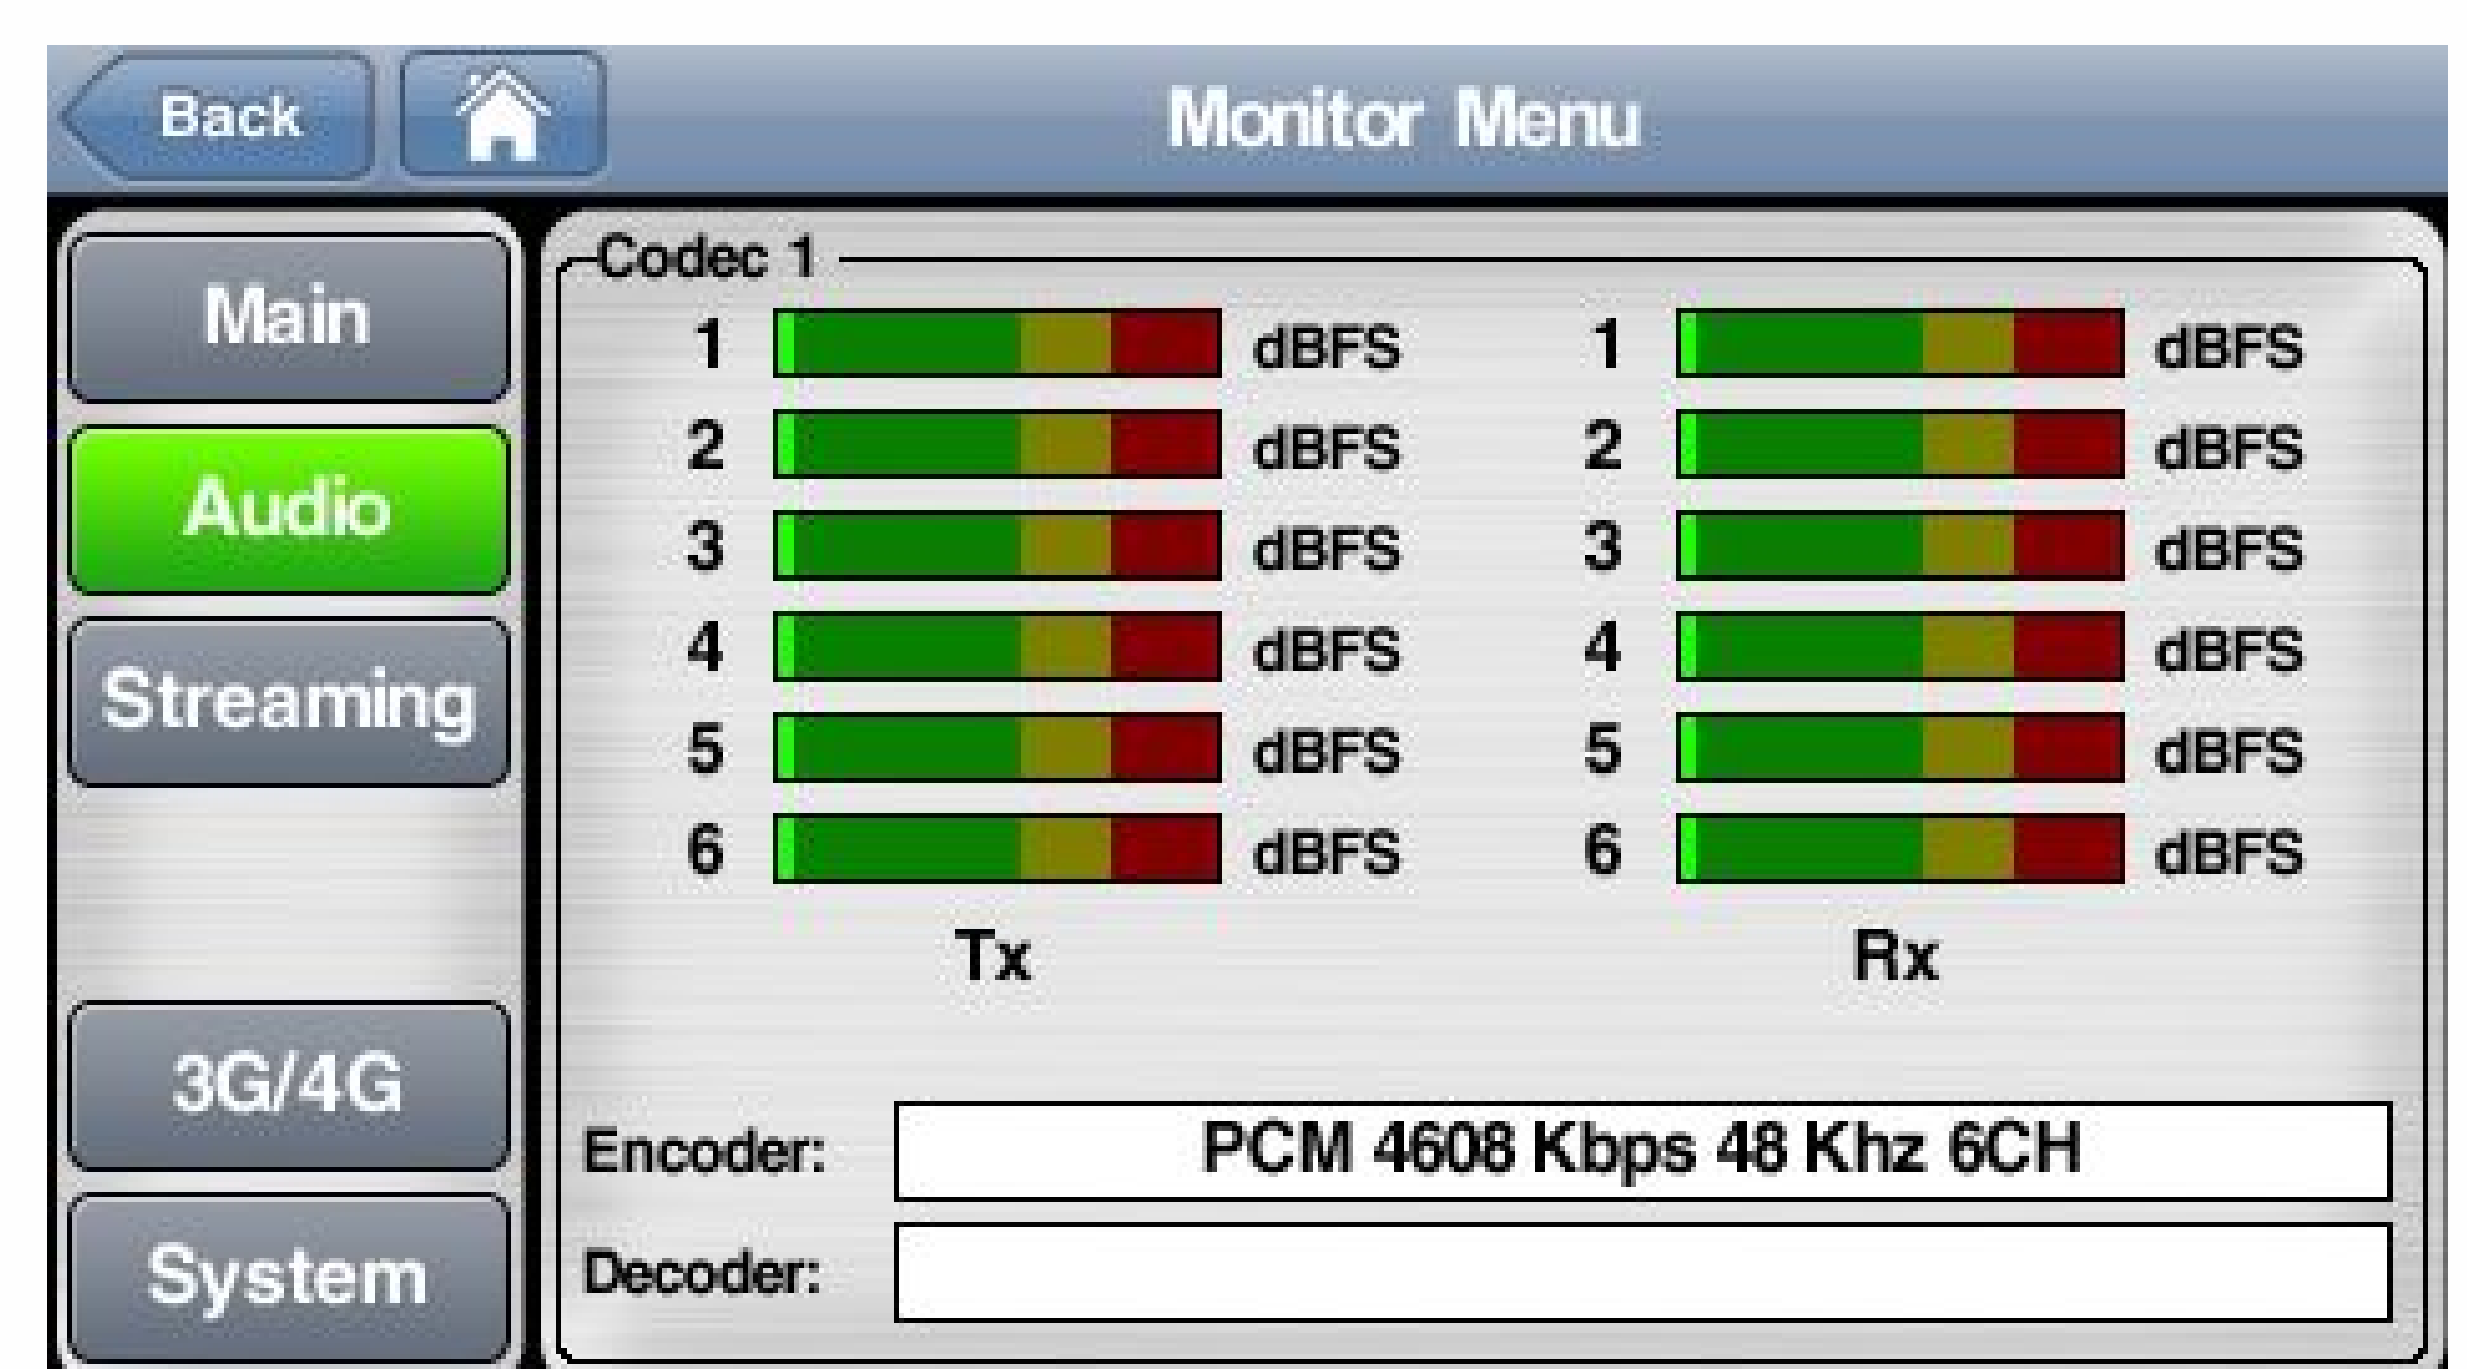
Back

Monitor Menu

Main

Audio

Streaming

3G/4G

System

Codec 1

1 dBFS
2 dBFS
3 dBFS
4 dBFS
5 dBFS
6 dBFS

Tx

1 dBFS
2 dBFS
3 dBFS
4 dBFS
5 dBFS
6 dBFS

Rx

Encoder: PCM 4608 Kbps 48 Khz 6CH

Decoder: